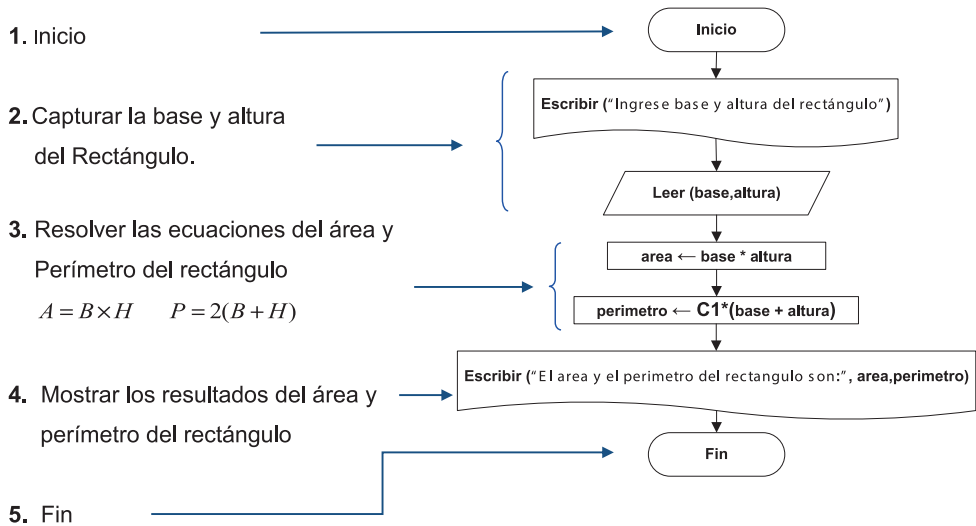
1. Inicio

2. Capturar la base y altura del Rectángulo.

3. Resolver las ecuaciones del área y Perímetro del rectángulo
$A = B \times H \qquad P = 2(B + H)$

4. Mostrar los resultados del área y perímetro del rectángulo

5. Fin

Inicio

Escribir ("Ingrese base y altura del rectángulo")

Leer (base,altura)

area ← base * altura

perimetro ← C1*(base + altura)

Escribir ("El area y el perimetro del rectangulo son:", area,perimetro)

Fin